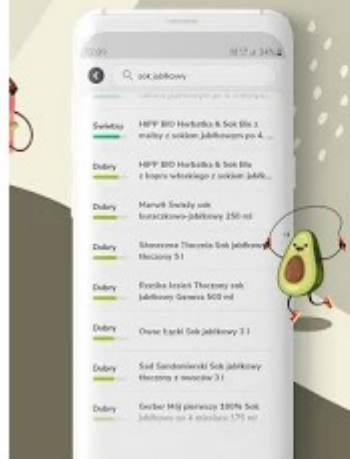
13:39

sok jabłkowy

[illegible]

Świetny HIPP BIO Herbatka & Sok Bio z maliny z sokiem jabłkowym po 4, ...

Dobry HIPP BIO Herbatka & Sok Bio z kopru włoskiego z sokiem jabłk...

Dobry Marwit Świeży sok buraczkowo-jabłkowy 250 ml

Dobry Słoneczna Tłocznia Sok jabłkowy tłoczony 3 l

Dobry Rzeźba Jesieni Tłoczony sok jabłkowy Genesis 500 ml

Dobry Owoc Łąki Sok jabłkowy 3 l

Dobry Sad Sandomierski Sok jabłkowy tłoczony z owoców 3 l

Dobry Gerber Mój pierwszy 100% Sok jabłkowy po 4 miesiącu 175 ml